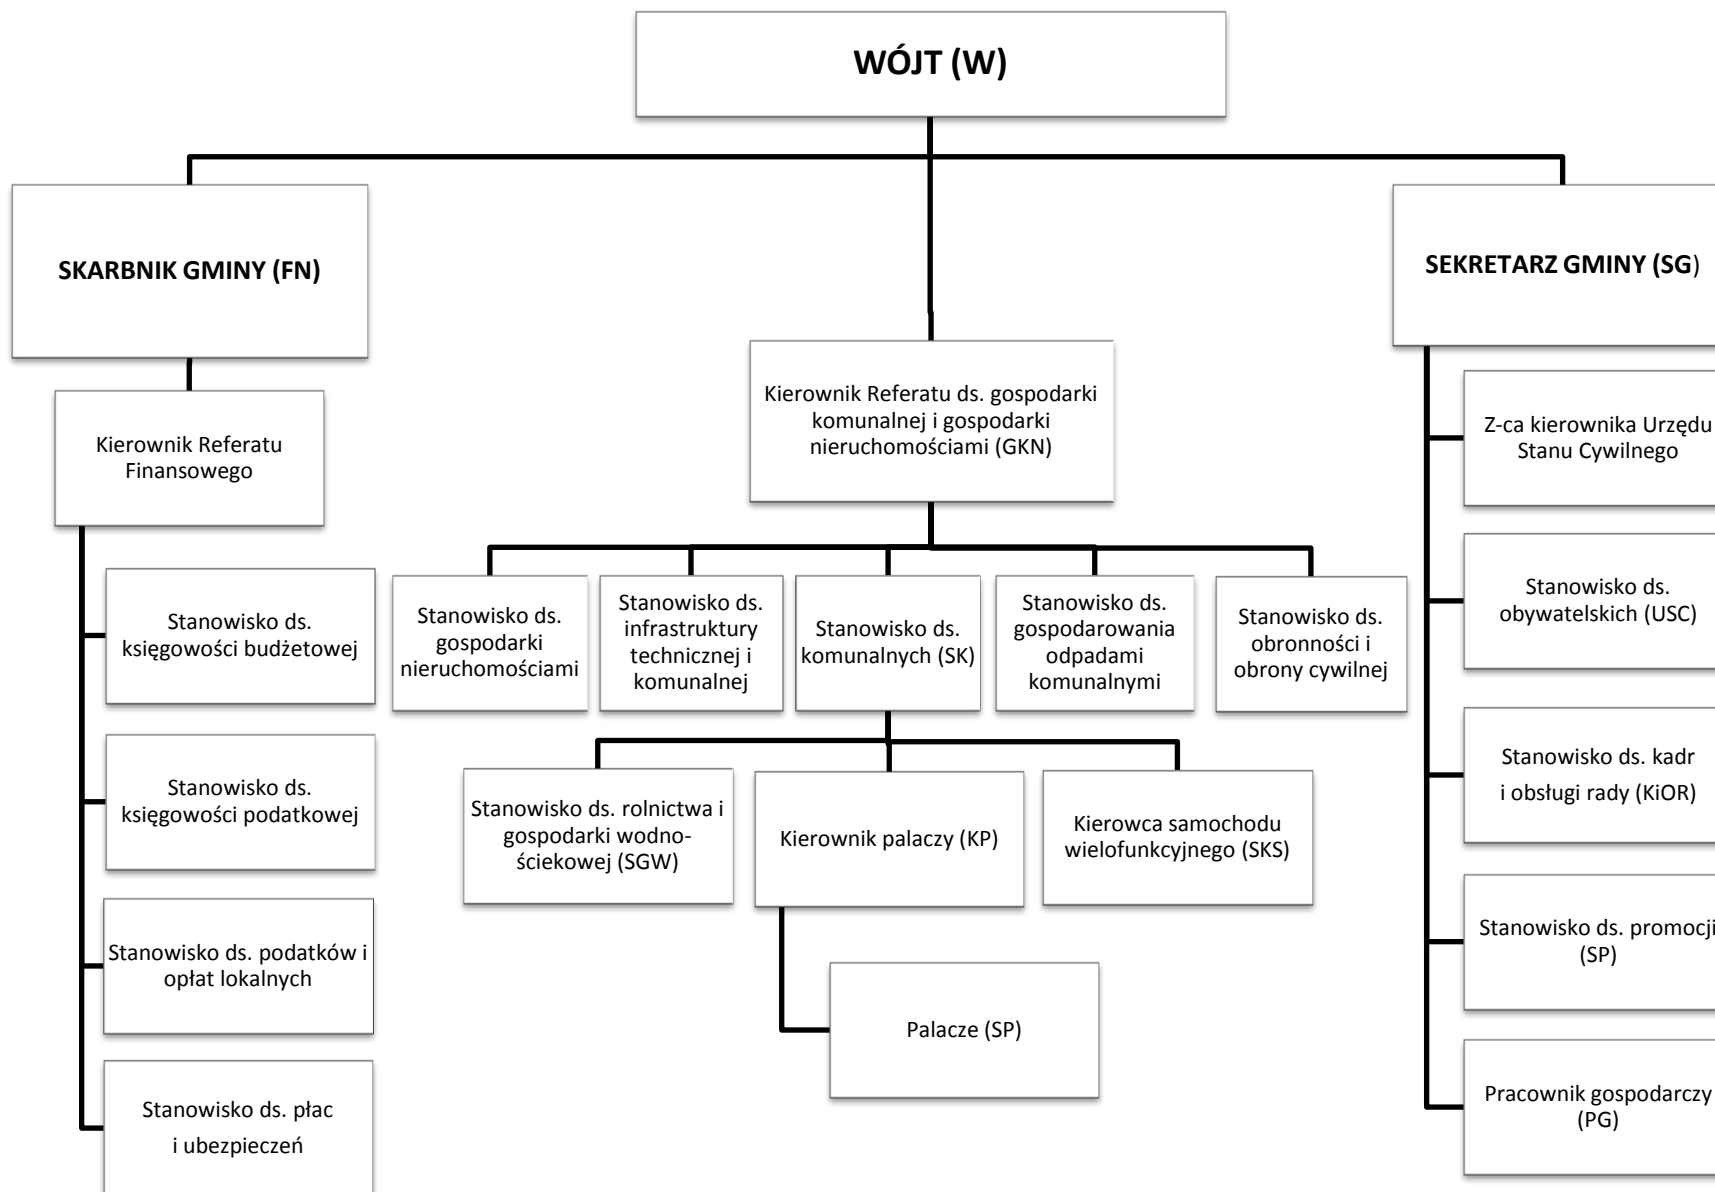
WÓJT (W)

SKARBNIK GMINY (FN)

Kierownik Referatu Finansowego

Stanowisko ds. księgowości budżetowej

Stanowisko ds. księgowości podatkowej

Stanowisko ds. podatków i opłat lokalnych

Stanowisko ds. płac i ubezpieczeń

Kierownik Referatu ds. gospodarki komunalnej i gospodarki nieruchomościami (GKN)

Stanowisko ds. gospodarki nieruchomościami

Stanowisko ds. infrastruktury technicznej i komunalnej

Stanowisko ds. komunalnych (SK)

Stanowisko ds. gospodarowania odpadami komunalnymi

Stanowisko ds. obronności i obrony cywilnej

Stanowisko ds. rolnictwa i gospodarki wodno-ściekowej (SGW)

Kierownik palaczy (KP)

Kierowca samochodu wielofunkcyjnego (SKS)

Palacze (SP)

SEKRETARZ GMINY (SG)

Z-ca kierownika Urzędu Stanu Cywilnego

Stanowisko ds. obywatelskich (USC)

Stanowisko ds. kadr i obsługi rady (KiOR)

Stanowisko ds. promocji (SP)

Pracownik gospodarczy (PG)